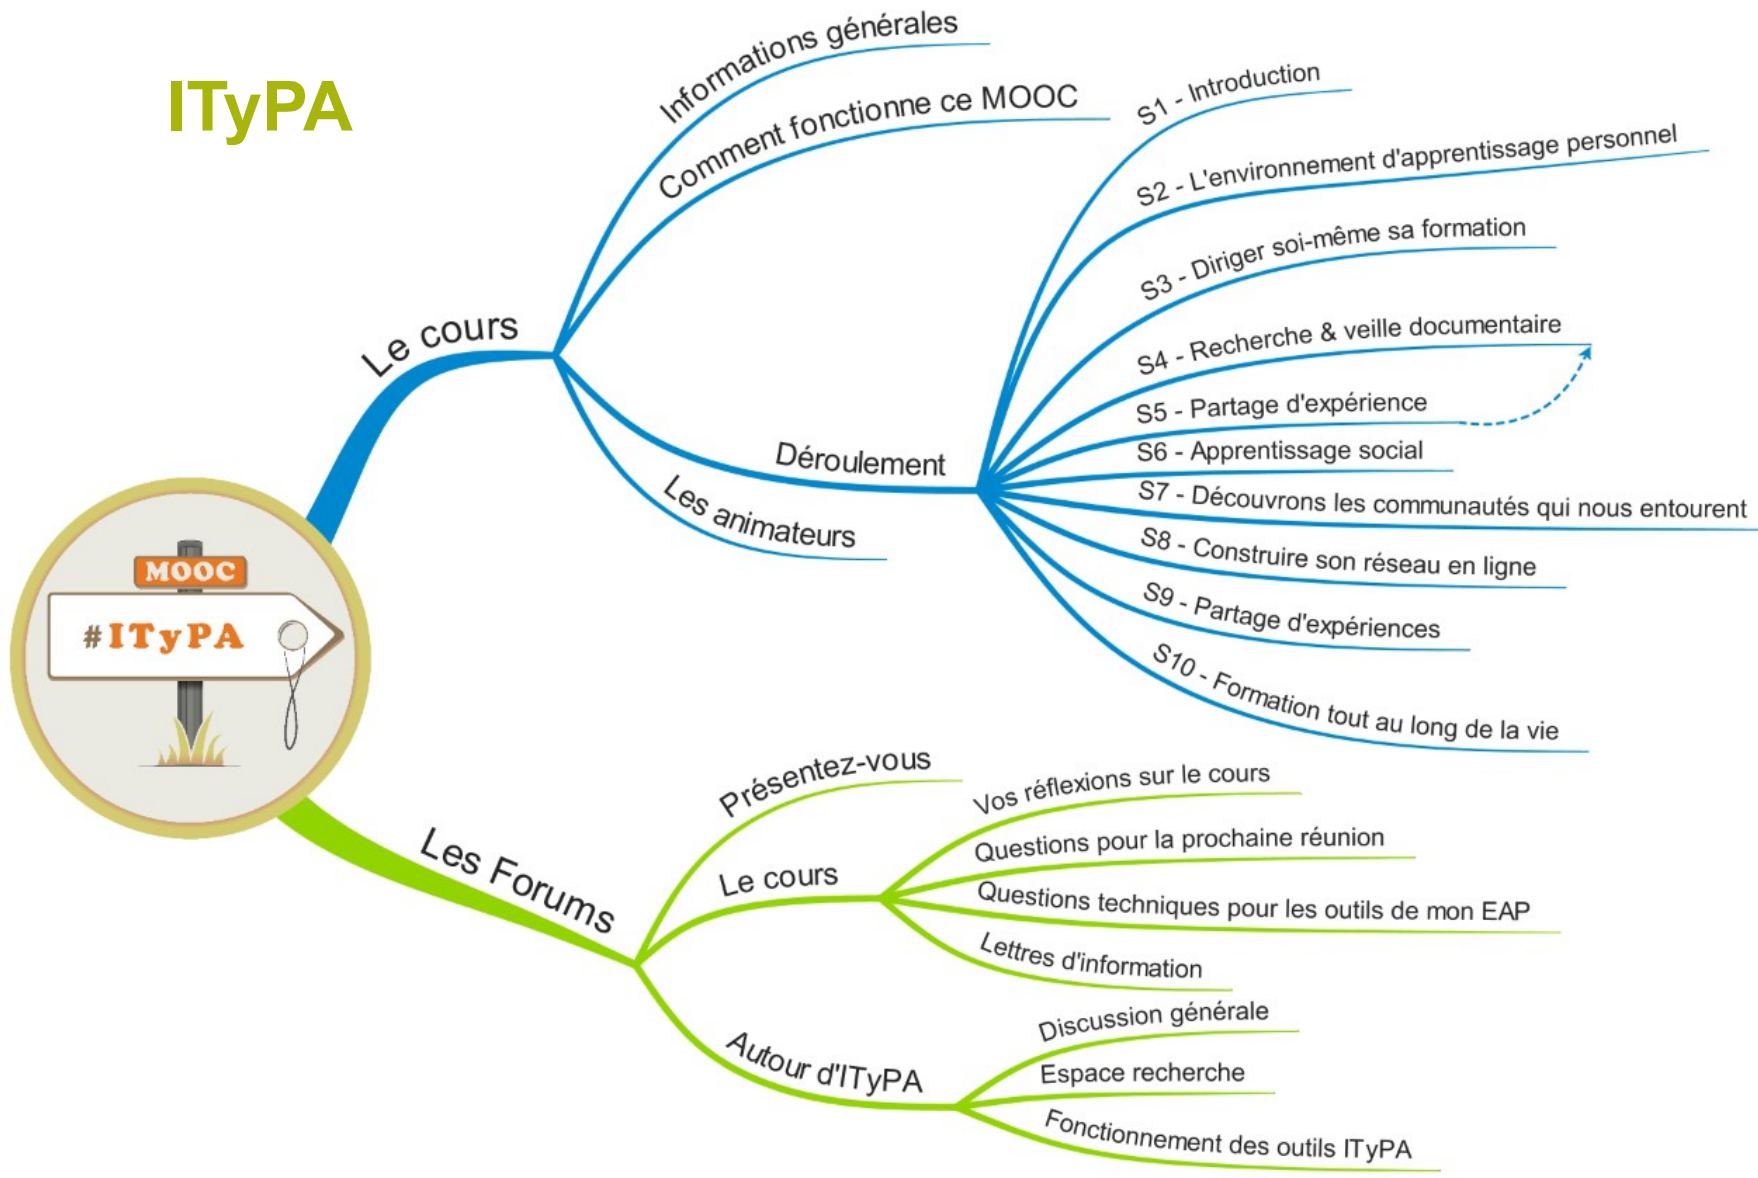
ITyPA

MOOC
#ITyPA

Le cours

Informations générales

Comment fonctionne ce MOOC

Déroulement

S1 - Introduction

S2 - L'environnement d'apprentissage personnel

S3 - Diriger soi-même sa formation

S4 - Recherche & veille documentaire

S5 - Partage d'expérience

S6 - Apprentissage social

S7 - Découvrons les communautés qui nous entourent

S8 - Construire son réseau en ligne

S9 - Partage d'expériences

S10 - Formation tout au long de la vie

Les animateurs

Les Forums

Présentez-vous

Le cours

Vos réflexions sur le cours

Questions pour la prochaine réunion

Questions techniques pour les outils de mon EAP

Lettres d'information

Autour d'ITyPA

Discussion générale

Espace recherche

Fonctionnement des outils ITyPA